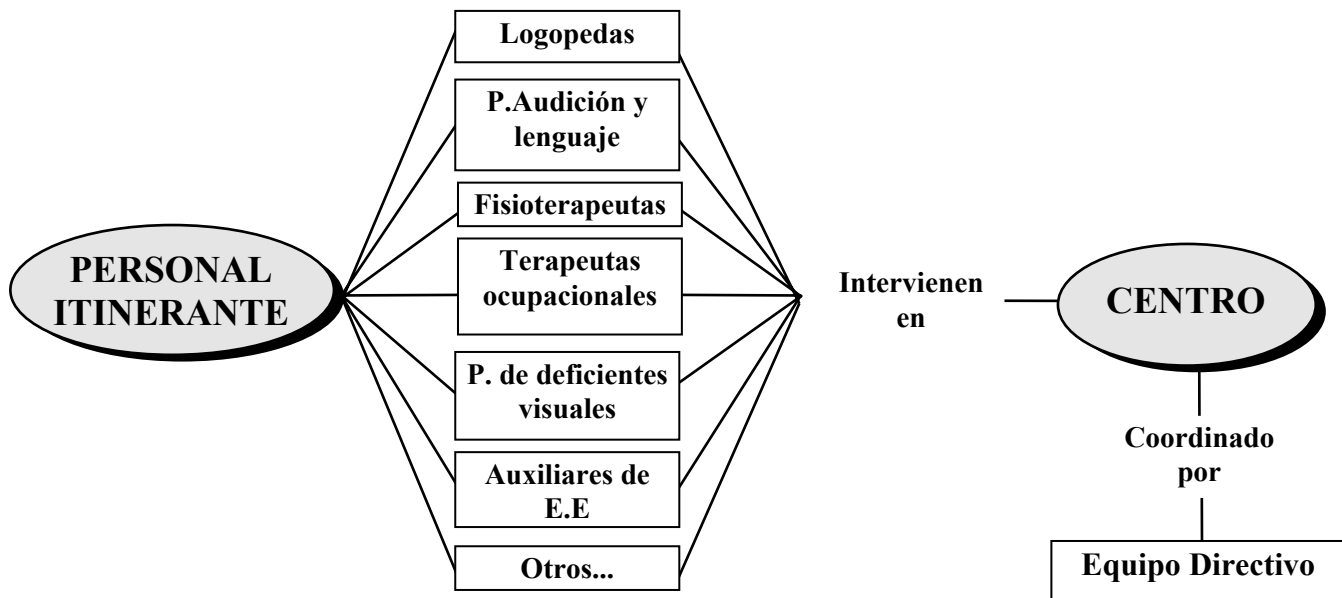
PERSONAL ITINERANTE

Logopedas

P.Audición y lenguaje

Fisioterapeutas

Terapeutas ocupacionales

P. de deficientes visuales

Auxiliares de E.E

Otros...

Intervienen en

CENTRO

Coordinado por

Equipo Directivo